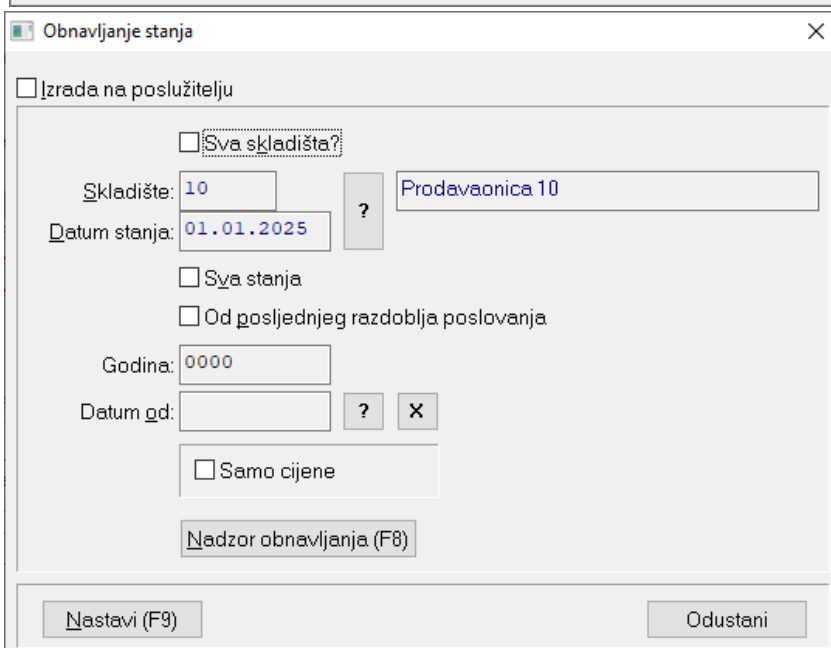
Obnavljanje stanja

☐ Izrada na poslužitelju

☐ Sva skladišta?

Skladište: 10 ? Prodavaonica 10

Datum stanja: 01.01.2025

☐ Sva stanja

☐ Od posljednjeg razdoblja poslovanja

Godina: 0000

Datum od: ? X

☐ Samo cijene

Nadzor obnavljanja (F8)

Nastavi (F9)

Odustani